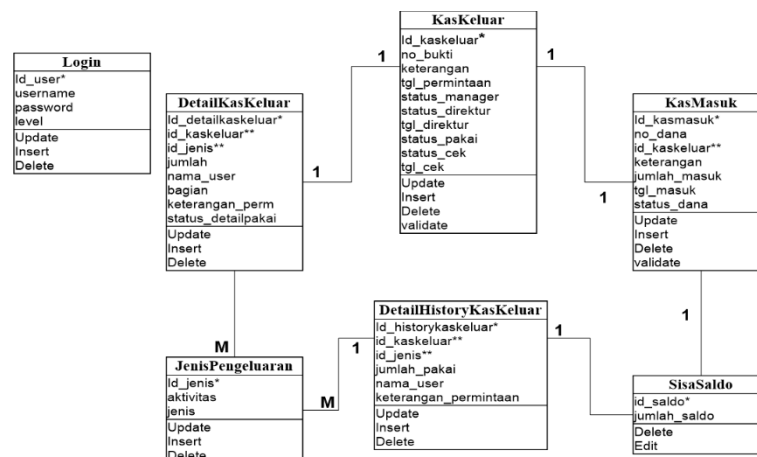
Login
Id_user*
username
password
level
Update
Insert
Delete

DetailKasKeluar
Id_detailkaskeluar*
id_kaskeluar**
id_jenis**
jumlah
nama_user
bagian
keterangan_perm
status_detailpakai
Update
Insert
Delete

KasKeluar
Id_kaskeluar*
no_bukti
keterangan
tgl_permintaan
status_manager
status_direktur
tgl_direktur
status_pakai
status_cek
tgl_cek
Update
Insert
Delete
validate

KasMasuk
Id_kasmasuk*
no_dana
id_kaskeluar**
keterangan
jumlah_masuk
tgl_masuk
status_dana
Update
Insert
Delete
validate

1
1
1
1
1
1
1
M
M

JenisPengeluaran
Id_jenis*
aktivitas
jenis
Update
Insert
Delete

DetailHistoryKasKeluar
Id_historykaskeluar*
id_kaskeluar**
id_jenis**
jumlah_pakai
nama_user
keterangan_permintaan
Update
Insert
Delete

SisaSaldo
id_saldo*
jumlah_saldo
Delete
Edit